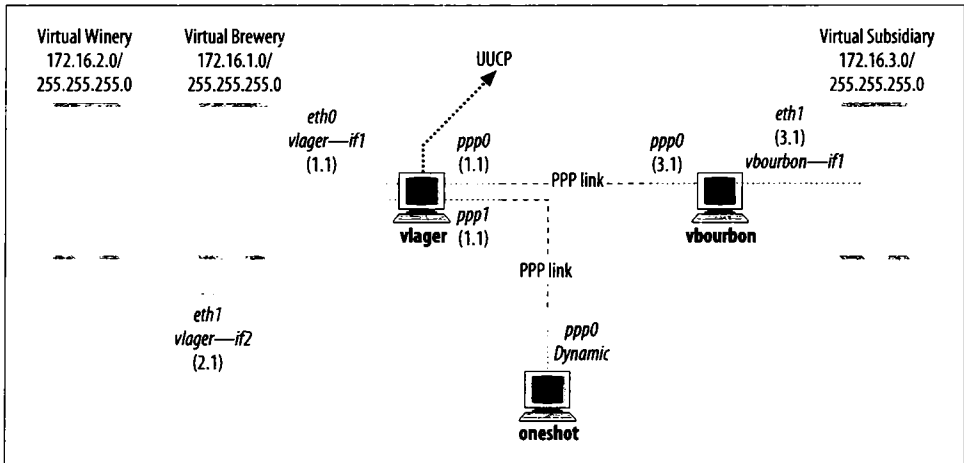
Virtual Winery
172.16.2.0/
255.255.255.0

Virtual Brewery
172.16.1.0/
255.255.255.0

UUCP

Virtual Subsidiary
172.16.3.0/
255.255.255.0

eth0
vlager—if1
(1.1)

ppp0
(1.1)

ppp0
(3.1)

eth1
(3.1)
vbourbon—if1

PPP link

ppp1
(1.1)

vlager

vbourbon

PPP link

eth1
vlager—if2
(2.1)

ppp0
Dynamic

oneshot